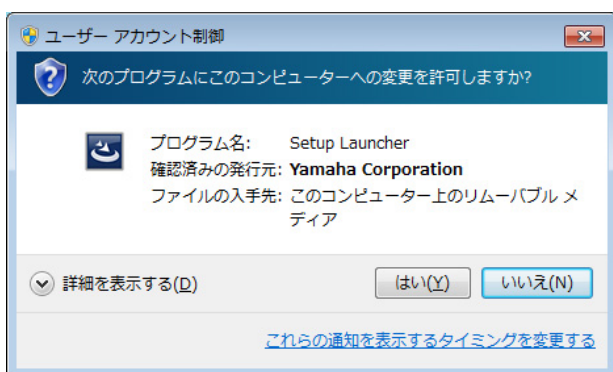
ユーザー アカウント制御

次のプログラムにこのコンピューターへの変更を許可しますか?

プログラム名: Setup Launcher
確認済みの発行元: Yamaha Corporation
ファイルの入手先: このコンピューター上のリムーバブル メディア

詳細を表示する(D)

はい(Y)

いいえ(N)

これらの通知を表示するタイミングを変更する